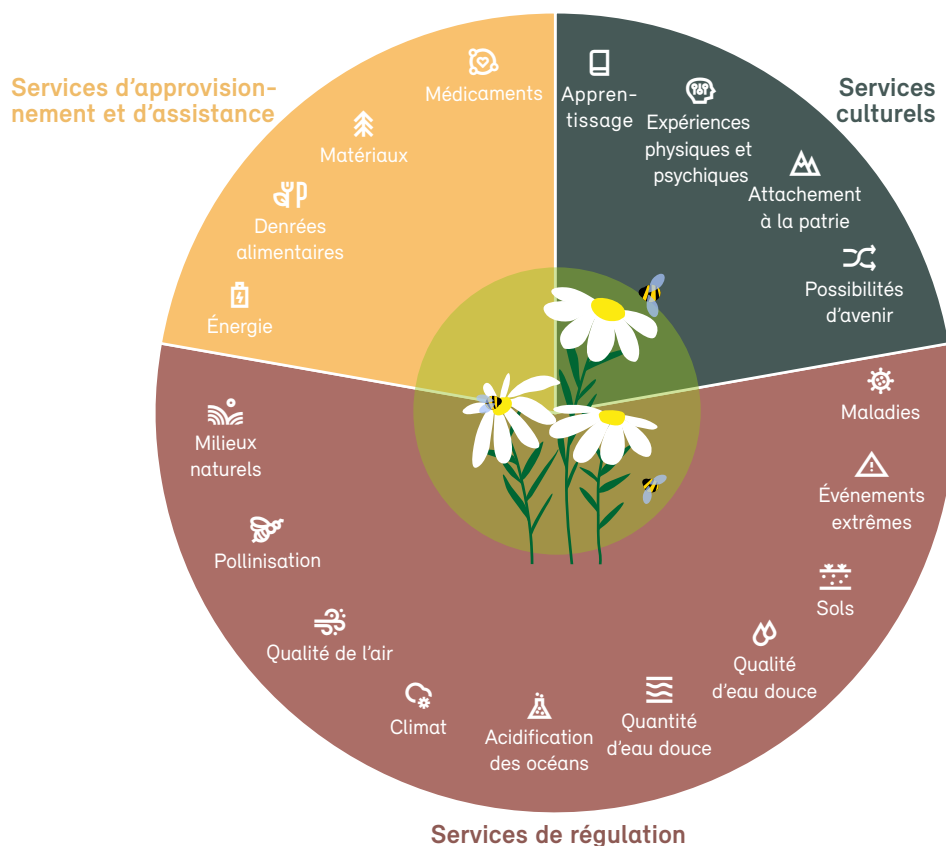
Services d'approvisionnement et d'assistance

Médicaments

Matériaux

Denrées alimentaires

Énergie

Apprentissage

Expériences physiques et psychiques

Services culturels

Attachement à la patrie

Possibilités d'avenir

Maladies

Événements extrêmes

Sols

Qualité d'eau douce

Quantité d'eau douce

Acidification des océans

Climat

Qualité de l'air

Pollinisation

Milieux naturels

Services de régulation